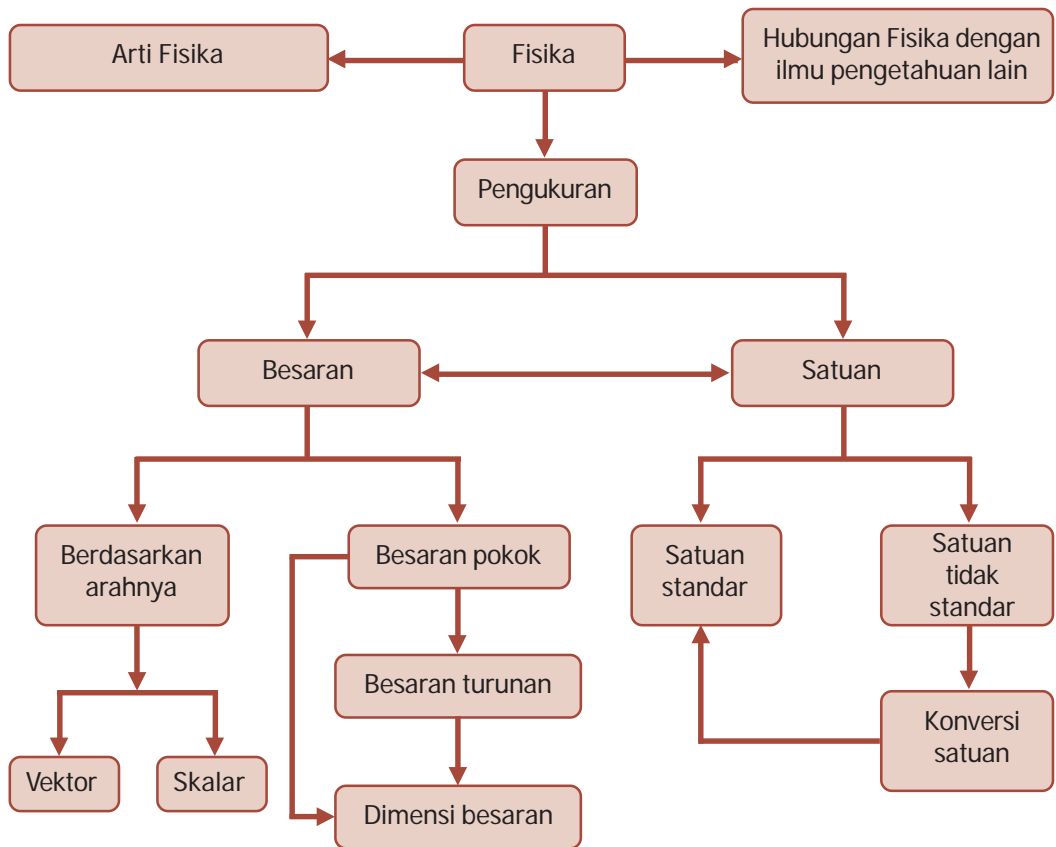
Arti Fisika

Fisika

Hubungan Fisika dengan ilmu pengetahuan lain

Pengukuran

Besaran

Satuan

Berdasarkan arahnya

Besaran pokok

Satuan standar

Satuan tidak standar

Besaran turunan

Konversi satuan

Vektor

Skalar

Dimensi besaran